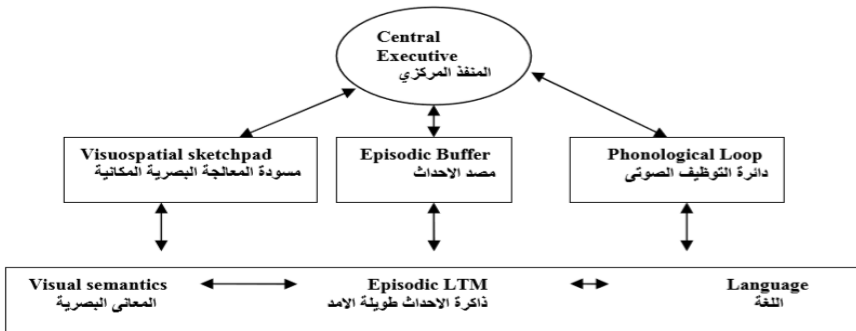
Central Executive
المنفذ المركزي

Visuospatial sketchpad
مسودة المعالجة البصرية المكانية

Episodic Buffer
مصد الاحداث

Phonological Loop
دائرة التوظيف الصوتى

Visual semantics
المعانى البصرية

Episodic LTM
ذاكرة الاحداث طويلة الامد

Language
اللغة